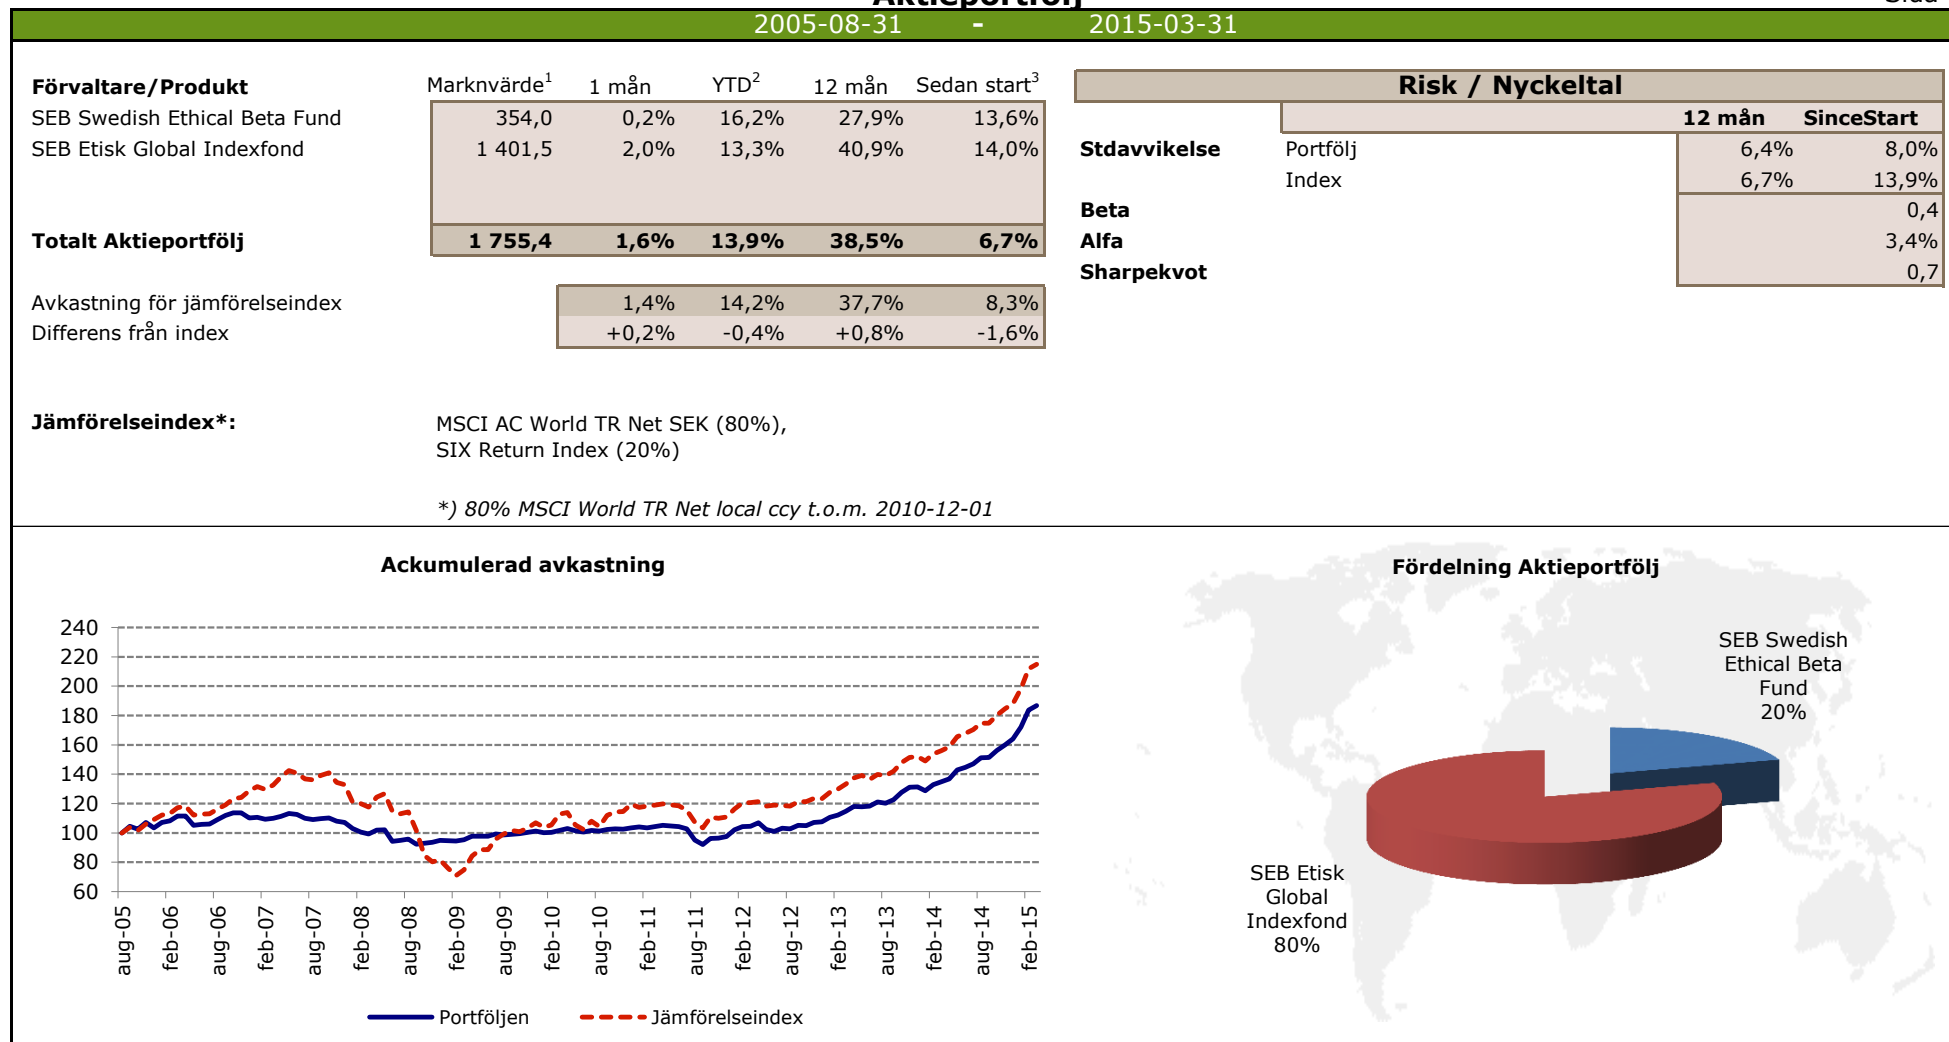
Aktieportfölj

2005-08-31 - 2015-03-31

| Förvaltare/Produkt | Marknvärde$^1$ | 1 mån | YTD$^2$ | 12 mån | Sedan start$^3$ |
|---|---|---|---|---|---|
| SEB Swedish Ethical Beta Fund | 354,0 | 0,2% | 16,2% | 27,9% | 13,6% |
| SEB Etisk Global Indexfond | 1 401,5 | 2,0% | 13,3% | 40,9% | 14,0% |
| Totalt Aktieportfölj | 1 755,4 | 1,6% | 13,9% | 38,5% | 6,7% |
| Avkastning för jämförelseindex | | 1,4% | 14,2% | 37,7% | 8,3% |
| Differens från index | | +0,2% | -0,4% | +0,8% | -1,6% |

Risk / Nyckeltal

| | | 12 mån | SinceStart |
|---|---|---|---|
| Stdavvikelse | Portfölj | 6,4% | 8,0% |
| | Index | 6,7% | 13,9% |
| Beta | | | 0,4 |
| Alfa | | | 3,4% |
| Sharpekvot | | | 0,7 |

Jämförelseindex*: MSCI AC World TR Net SEK (80%), SIX Return Index (20%)

*) 80% MSCI World TR Net local ccy t.o.m. 2010-12-01

Ackumulerad avkastning

240
220
200
180
160
140
120
100
80
60

aug-05 feb-06 aug-06 feb-07 aug-07 feb-08 aug-08 feb-09 aug-09 feb-10 aug-10 feb-11 aug-11 feb-12 aug-12 feb-13 aug-13 feb-14 aug-14 feb-15

Portföljen Jämförelseindex

Fördelning Aktieportfölj

SEB Swedish Ethical Beta Fund 20%

SEB Etisk Global Indexfond 80%